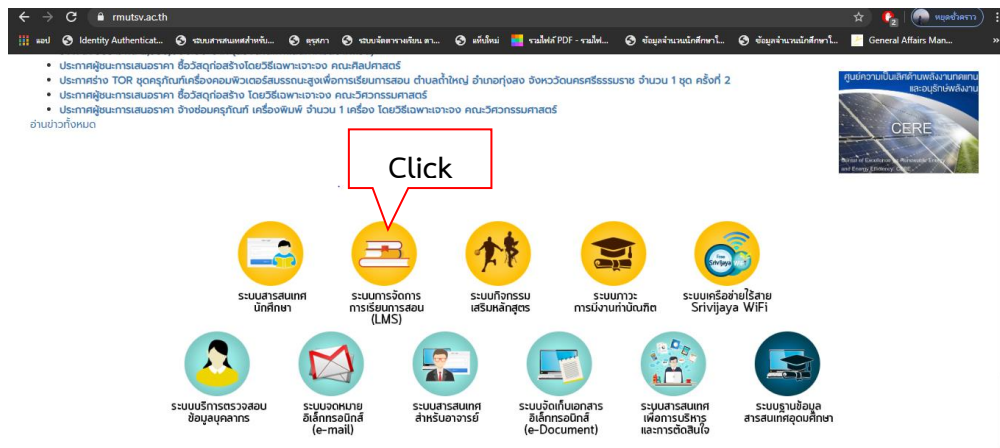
rmutsv.ac.th

แอป Identity Authenticat... ระบบสารสนเทศสำหรับ... คุรุสภา ระบบจัดตารางเรียน ตา... แท็บใหม่ รวมไฟล์ PDF - รวมไฟล์... ข้อมูลจำนวนนักศึกษาใ... ข้อมูลจำนวนนักศึกษาใ... General Affairs Man...

หยุดชั่วคราว

• ประกาศผู้ชนะการเสนอราคา ซื้อวัสดุก่อสร้างโดยวิธีเฉพาะเจาะจง คณะศิลปศาสตร์
• ประกาศร่าง TOR ชุดครุภัณฑ์เครื่องคอมพิวเตอร์สมรรถนะสูงเพื่อการเรียนการสอน ตำบลถ้ำใหญ่ อำเภอทุ่งสง จังหวัดนครศรีธรรมราช จำนวน 1 ชุด ครั้งที่ 2
• ประกาศผู้ชนะการเสนอราคา ซื้อวัสดุก่อสร้าง โดยวิธีเฉพาะเจาะจง คณะวิศวกรรมศาสตร์
• ประกาศผู้ชนะการเสนอราคา จ้างซ่อมครุภัณฑ์ เครื่องพิมพ์ จำนวน 1 เครื่อง โดยวิธีเฉพาะเจาะจง คณะวิศวกรรมศาสตร์
อ่านข่าวทั้งหมด

ศูนย์ความเป็นเลิศด้านพลังงานทดแทนและอนุรักษ์พลังงาน
CERE
Center of Excellence on Renewable Energy and Energy Efficiency (CERE)

Click

ระบบสารสนเทศนักศึกษา
ระบบการจัดการการเรียนการสอน (LMS)
ระบบกิจกรรมเสริมหลักสูตร
ระบบภาวะการมีงานทำบัณฑิต
Free Srivijaya
ระบบเครือข่ายไร้สาย Srivijaya WiFi

ระบบบริการตรวจสอบข้อมูลบุคลากร
ระบบจดหมายอิเล็กทรอนิกส์ (e-mail)
ระบบสารสนเทศสำหรับอาจารย์
ระบบจัดเก็บเอกสารอิเล็กทรอนิกส์ (e-Document)
ระบบสารสนเทศเพื่อการบริหารและการตัดสินใจ
ระบบฐานข้อมูลสารสนเทศอุดมศึกษา